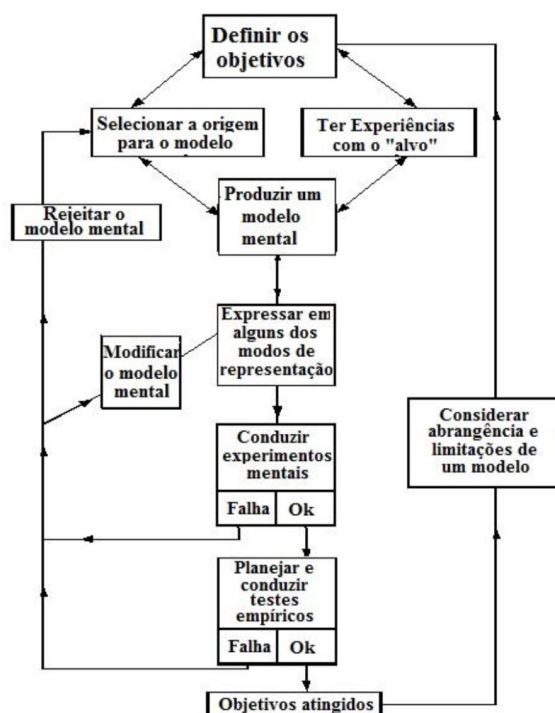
Definir os objetivos

Selecionar a origem para o modelo

Ter Experiências com o "alvo"

Rejeitar o modelo mental

Produzir um modelo mental

Expressar em alguns dos modos de representação

Modificar o modelo mental

Conduzir experimentos mentais

Falha

Ok

Considerar abrangência e limitações de um modelo

Planejar e conduzir testes empíricos

Falha

Ok

Objetivos atingidos